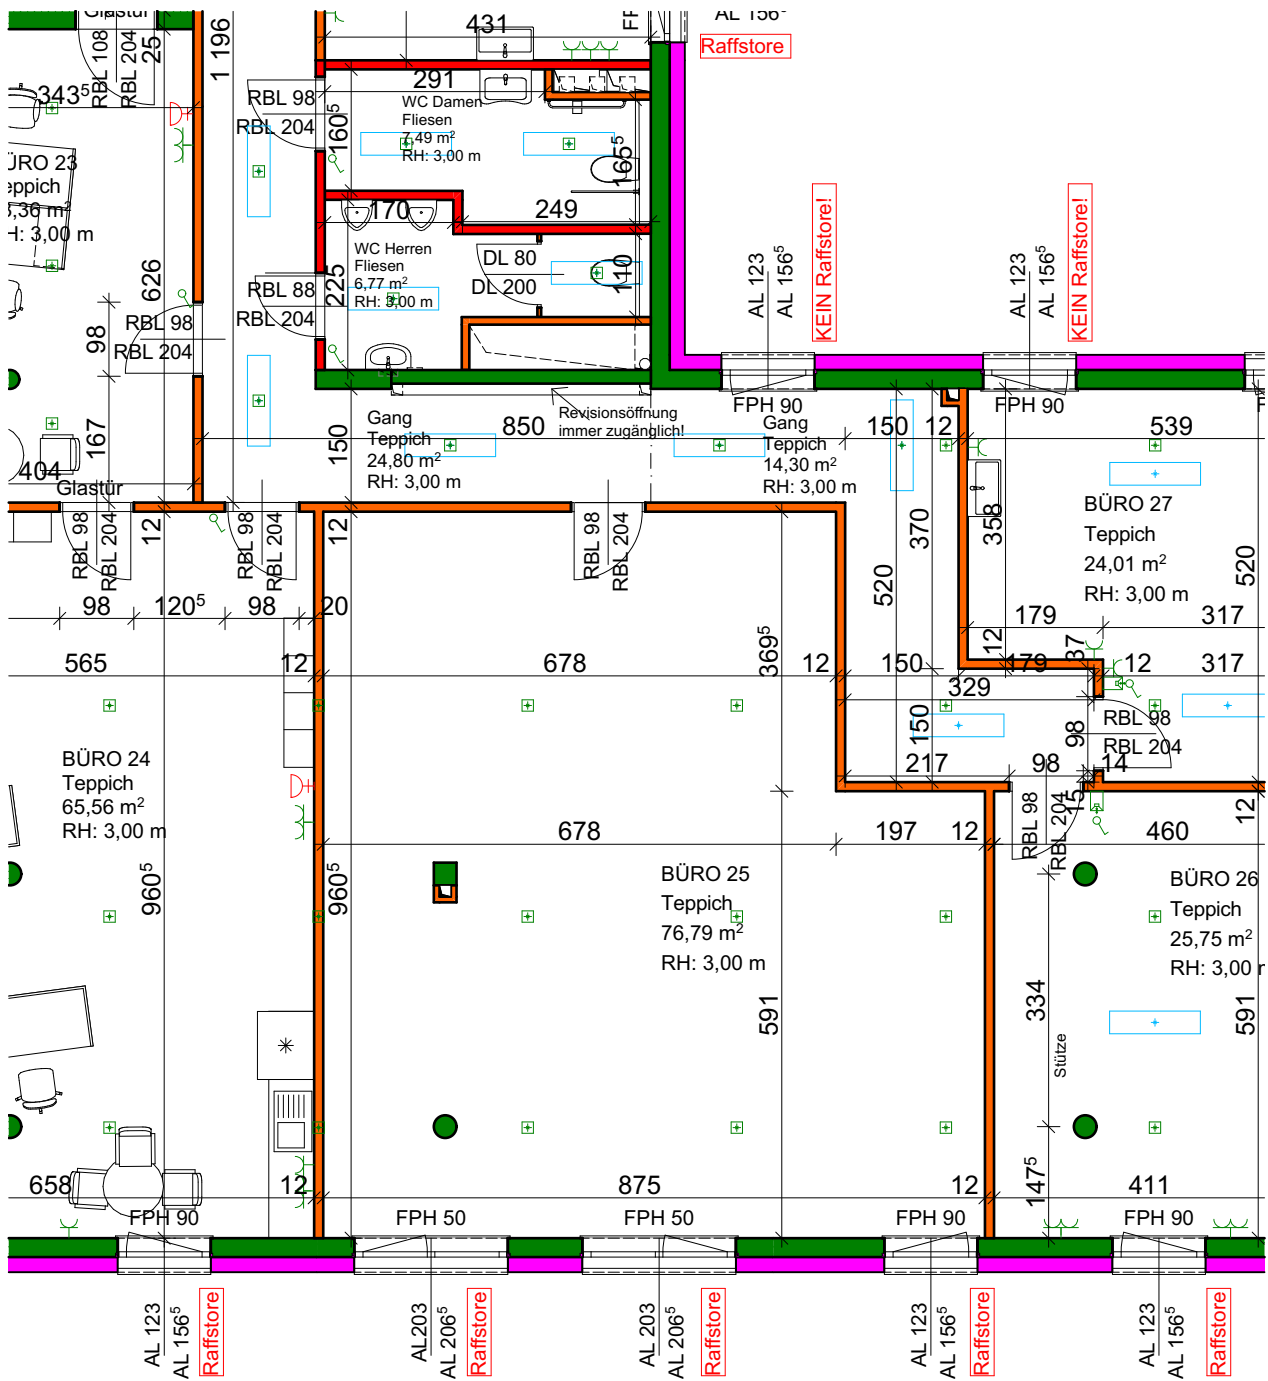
Glastür
RBL 108
RBL 204
25
1 196
431
AL 156
Raffstore
$343^5$
RBL 98
RBL 204
$160^5$
291
WC Damen
Fliesen
7,49 m²
RH: 3,00 m
$165^5$
ÜRO 23
eppich
5,36 m²
H: 3,00 m
170
249
WC Herren
Fliesen
6,77 m²
RH: 3,00 m
DL 80
DL 200
110
626
RBL 88
RBL 204
225
AL 123
$AL 156^5$
KEIN Raffstore!
AL 123
$AL 156^5$
KEIN Raffstore!
98
RBL 98
RBL 204
167
404
Glastür
Gang
Teppich
24,80 m²
RH: 3,00 m
150
850
Revisionsöffnung
immer zugänglich!
FPH 90
Gang
Teppich
14,30 m²
RH: 3,00 m
150
12
FPH 90
539
BÜRO 27
Teppich
24,01 m²
RH: 3,00 m
RBL 98
RBL 204
12
RBL 98
RBL 204
12
RBL 98
RBL 204
370
358
520
520
98
$120^5$
98
20
$369^5$
179
317
12
565
12
678
12
150
179
37
12
317
329
RBL 98
150
98
RBL 204
217
98
14
BÜRO 24
Teppich
65,56 m²
RH: 3,00 m
678
197
12
RBL 98
RBL 204
15
460
12
$960^5$
$960^5$
BÜRO 25
Teppich
76,79 m²
RH: 3,00 m
BÜRO 26
Teppich
25,75 m²
RH: 3,00 m
591
334
Stütze
591
658
12
875
12
$147^5$
411
FPH 90
FPH 50
FPH 50
FPH 90
FPH 90
AL 123
$AL 156^5$
Raffstore
AL203
$AL 206^5$
Raffstore
AL 203
$AL 206^5$
Raffstore
AL 123
$AL 156^5$
Raffstore
AL 123
$AL 156^5$
Raffstore